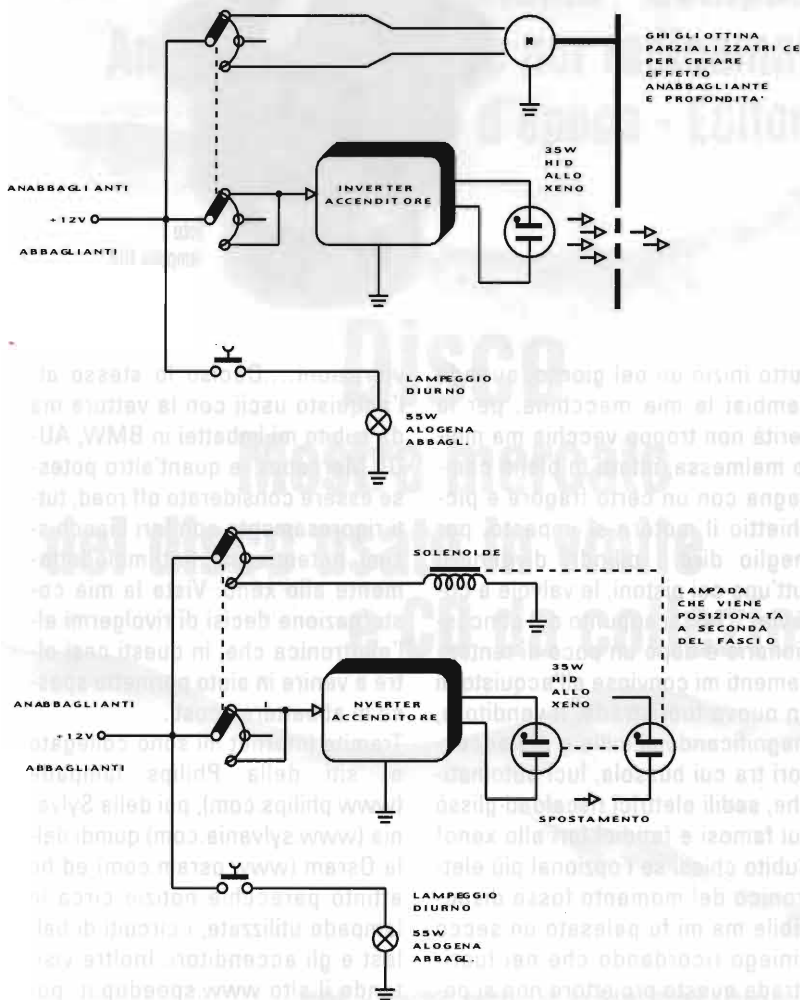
GHIGLIOTTINA PARZIALIZZATRICE PER CREARE EFFETTO ANABBAGLIANTE E PROFONDITA'

ANABBAGLIANTI

+12V

ABBAGLIANTI

INVERTER ACCENDITORE

35W HID ALLO XENO

LAMPEGGIO DIURNO

55W ALOGENA ABBAGL.

SOLENOIDE

LAMPADA CHE VIENE POSIZIONATA A SECONDA DEL FASCIO

ANABBAGLIANTI

+12V

ABBAGLIANTI

NVERTER ACCENDITORE

35W HID ALLO XENO

SPOSTAMENTO

LAMPEGGIO DIURNO

55W ALOGENA ABBAGL.

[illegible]utto inizio un bel giorno quando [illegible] ambiai la mia macchina, per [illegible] verità non troppo vecchia ma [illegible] malmessa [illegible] a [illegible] gna con un certo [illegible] e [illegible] chietto il motore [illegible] meglio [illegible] tutt'uno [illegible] stoni, le valvole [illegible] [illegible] onario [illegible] un poco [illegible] amenti mi convinse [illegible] una nuova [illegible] agnificando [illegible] ori tra cui bussola, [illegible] che, sedili elettrici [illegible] ui famosi e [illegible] fari allo xeno! ubito chiesi se l'optional più elet tronico del momento fosse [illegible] ibile ma mi fu palesato un secco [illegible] niego ricordando che nei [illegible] trada questo proiettore non è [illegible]

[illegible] Deciso lo stesso al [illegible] acquisto uscii con la vettura ma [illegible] in BMW, AU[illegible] e quant'altro potes se essere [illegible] off road, tut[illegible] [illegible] mente allo xeno. Vista la mia co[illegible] azione decisi di rivolgermi al l'elettronica che, in questi casi ol tre a venire in aiuto permette spes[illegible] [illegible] Tramite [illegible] mi sono collegato al sito della Philips (www.philips.com), poi della Sylva nia (www.sylvania.com) quindi del la Osram (www.osram.com) ed ho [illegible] parecchie notizie circa le lampade utilizzate, i circuiti di bal last e gli accenditori. Inoltre visi tando il sito www.speedup.it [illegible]